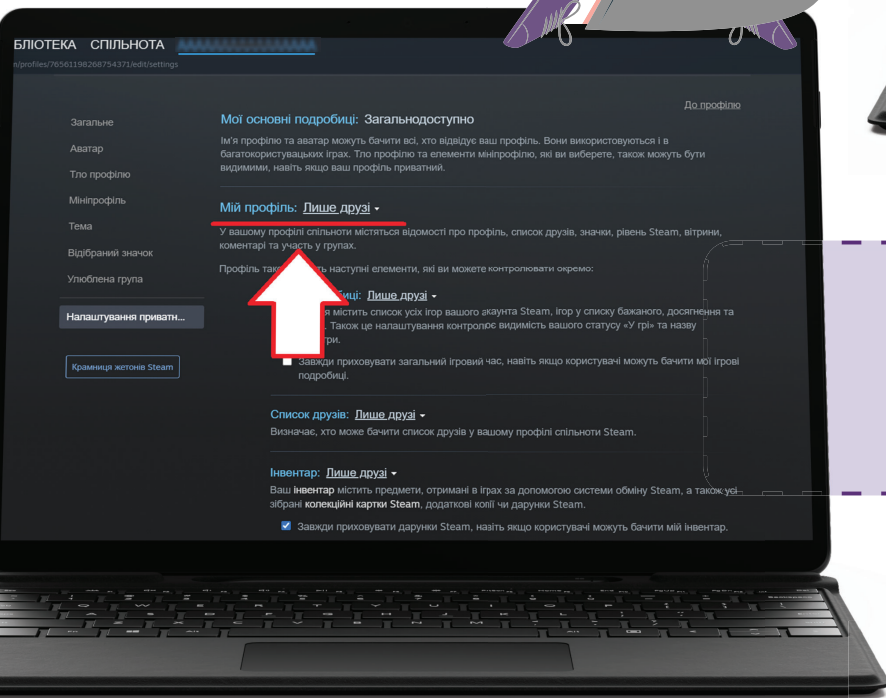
БЛІОТЕКА СПІЛЬНОТА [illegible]

n/profiles/76561198268754371/edit/settings

Загальне
Аватар
Тло профілю
Мініпрофіль
Тема
Відібрані значок
Улюблена група
Налаштування приватн...

Крамниця жетонів Steam

До профілю

Мої основні подробиці: Загальнодоступно

Ім'я профілю та аватар можуть бачити всі, хто відвідує ваш профіль. Вони використовуються і в багатокористувацьких іграх. Тло профілю та елементи мініпрофілю, які ви виберете, також можуть бути видимими, навіть якщо ваш профіль приватний.

Мій профіль: Лише друзі

У вашому профілі спільноти містяться відомості про профіль, список друзів, значки, рівень Steam, вітрини, коментарі та участь у групах.

Профіль так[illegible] наступні елементи, які ви можете контролювати окремо:

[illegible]біці: Лише друзі

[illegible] містить список усіх ігор вашого акаунта Steam, ігор у списку бажаного, досягнення та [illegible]. Також це налаштування контролює видимість вашого статусу «У грі» та назву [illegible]гри.

Завжди приховувати загальний ігровий час, навіть якщо користувачі можуть бачити мої ігрові подробиці.

Список друзів: Лише друзі

Визначає, хто може бачити список друзів у вашому профілі спільноти Steam.

Інвентар: Лише друзі

Ваш інвентар містить предмети, отримані в іграх за допомогою системи обміну Steam, а також усі зібрані колекційні картки Steam, додаткові копії чи дарунки Steam.

Завжди приховувати дарунки Steam, навіть якщо користувачі можуть бачити мій інвентар.